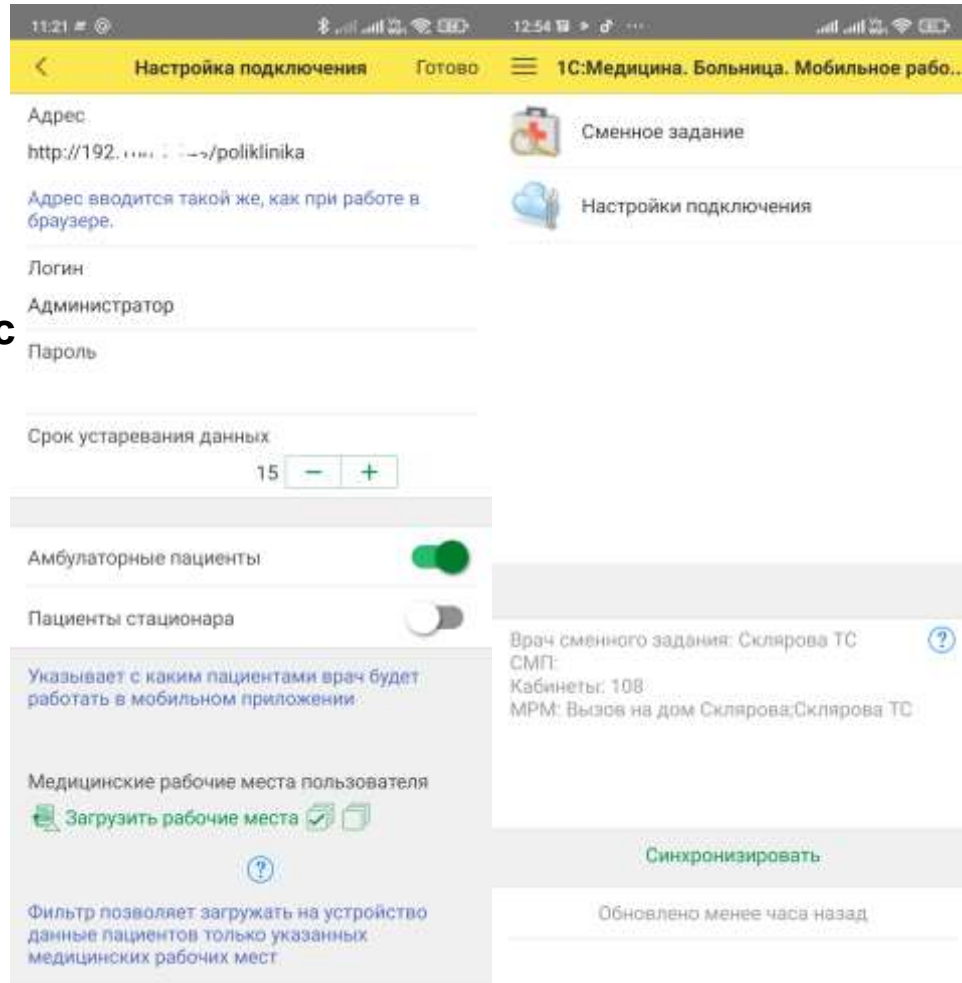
11:21

Настройка подключения

Готово

Адрес

http://192.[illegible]/poliklinika

Адрес вводится такой же, как при работе в браузере.

Логин

Администратор

с

Пароль

Срок устаревания данных

15 − +

Амбулаторные пациенты

Пациенты стационара

Указывает с каким пациентами врач будет работать в мобильном приложении

Медицинские рабочие места пользователя

Загрузить рабочие места

?

Фильтр позволяет загружать на устройство данные пациентов только указанных медицинских рабочих мест

12:54

1С:Медицина. Больница. Мобильное рабо...

Сменное задание

Настройки подключения

Врач сменного задания: Склярова ТС
СМП:
Кабинеты: 108
МРМ: Вызов на дом Склярова;Склярова ТС

?

Синхронизировать

Обновлено менее часа назад